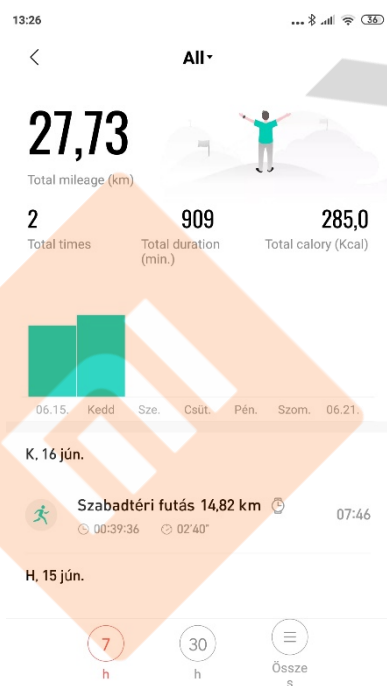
13:26 36

All

27,73
Total mileage (km)

2
Total times

909
Total duration (min.)

285,0
Total calory (Kcal)

06.15. Kedd Sze. Csüt. Pén. Szom. 06.21.

K, 16 jún.

Szabadtéri futás 14,82 km
00:39:36 02'40"
07:46

H, 15 jún.

7 h
30 h
Össze s